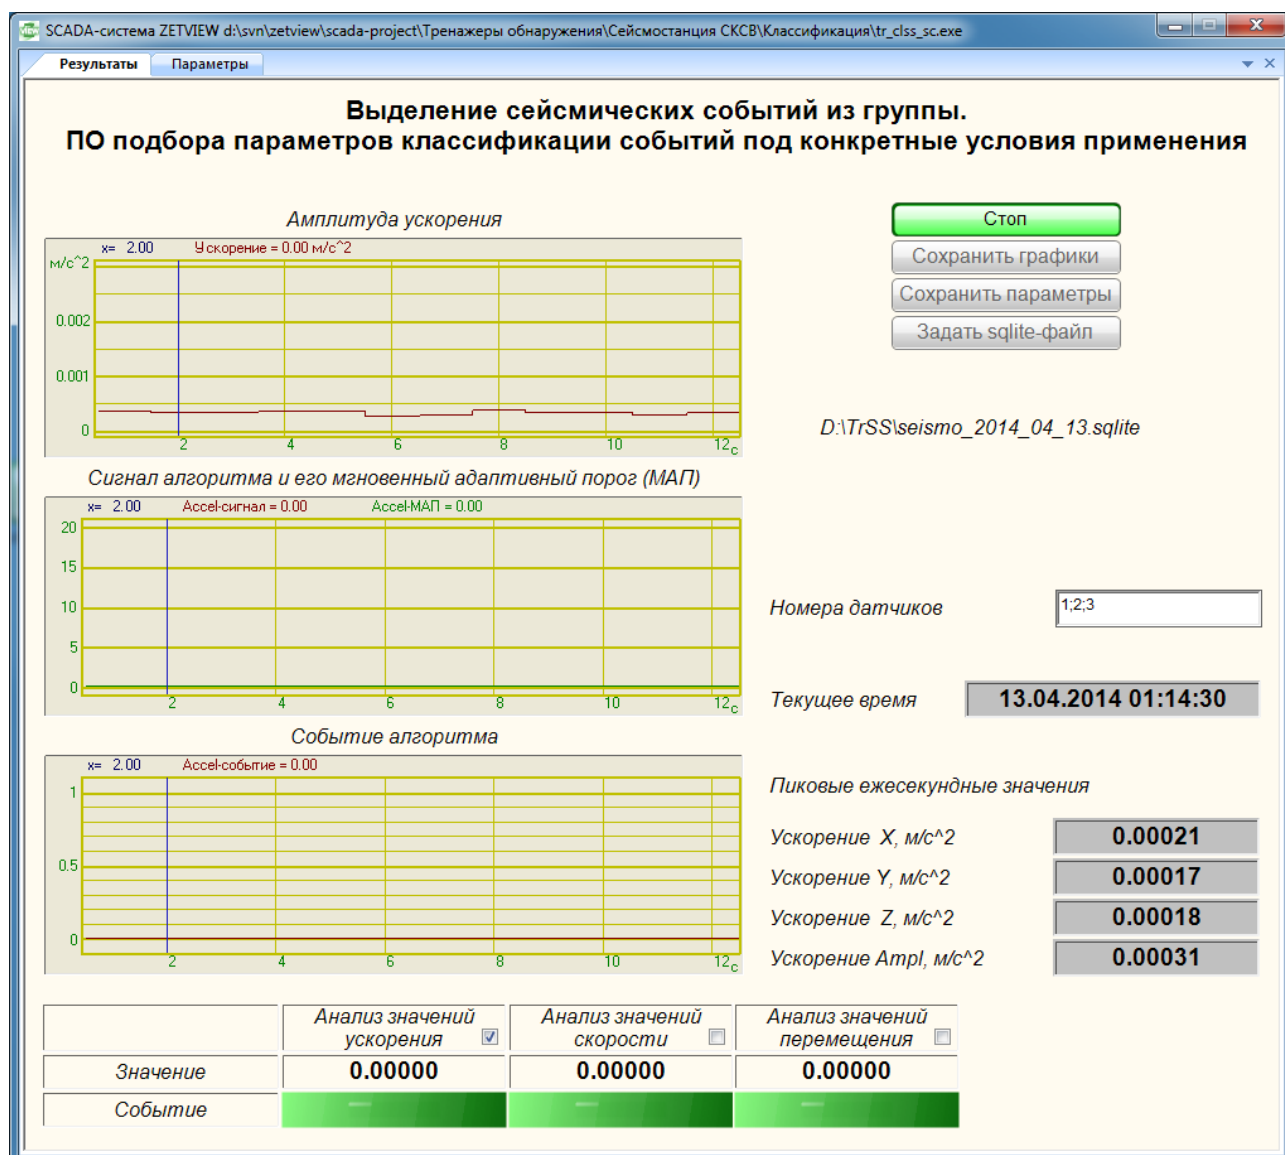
SCADA-система ZETVIEW d:\svn\zetview\scada-project\Тренажеры обнаружения\Сейсмостанция СКСВ\Классификация\tr_clss_sc.exe

Результаты | Параметры

Выделение сейсмических событий из группы.
ПО подбора параметров классификации событий под конкретные условия применения

Амплитуда ускорения

x= 2.00 Ускорение = 0.00 м/с^2

м/с^2
0.002
0.001
0
2 4 6 8 10 12 с

Сигнал алгоритма и его мгновенный адаптивный порог (МАП)

x= 2.00 Accel-сигнал = 0.00 Accel-МАП = 0.00

20
15
10
5
0
2 4 6 8 10 12 с

Событие алгоритма

x= 2.00 Accel-событие = 0.00

1
0.5
0
2 4 6 8 10 12 с

Стоп
Сохранить графики
Сохранить параметры
Задать sqlite-файл

D:\TrSS\seismo_2014_04_13.sqlite

Номера датчиков 1;2;3

Текущее время 13.04.2014 01:14:30

Пиковые ежесекундные значения

Ускорение X, м/с^2 0.00021
Ускорение Y, м/с^2 0.00017
Ускорение Z, м/с^2 0.00018
Ускорение Ampl, м/с^2 0.00031

| | Анализ значений ускорения | Анализ значений скорости | Анализ значений перемещения |
|---|---|---|---|
| Значение | 0.00000 | 0.00000 | 0.00000 |
| Событие | | | |